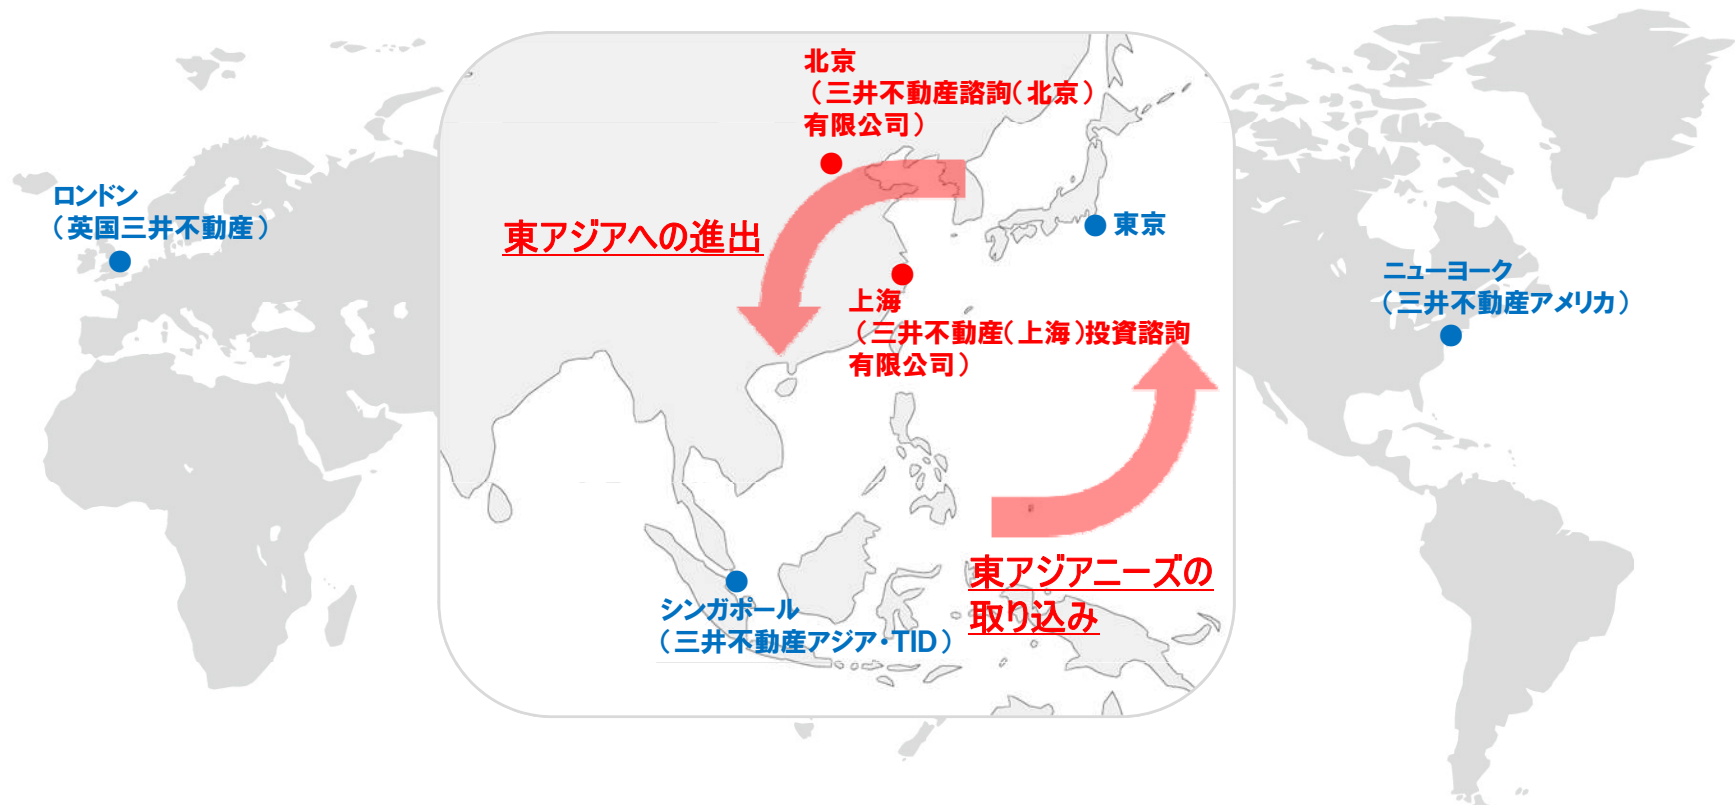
ロンドン
（英国三井不動産）

北京
（三井不動産諮詢（北京）有限公司）

東アジアへの進出

東京

上海
（三井不動産（上海）投資諮詢有限公司）

ニューヨーク
（三井不動産アメリカ）

シンガポール
（三井不動産アジア・TID）

東アジアニーズの取り込み